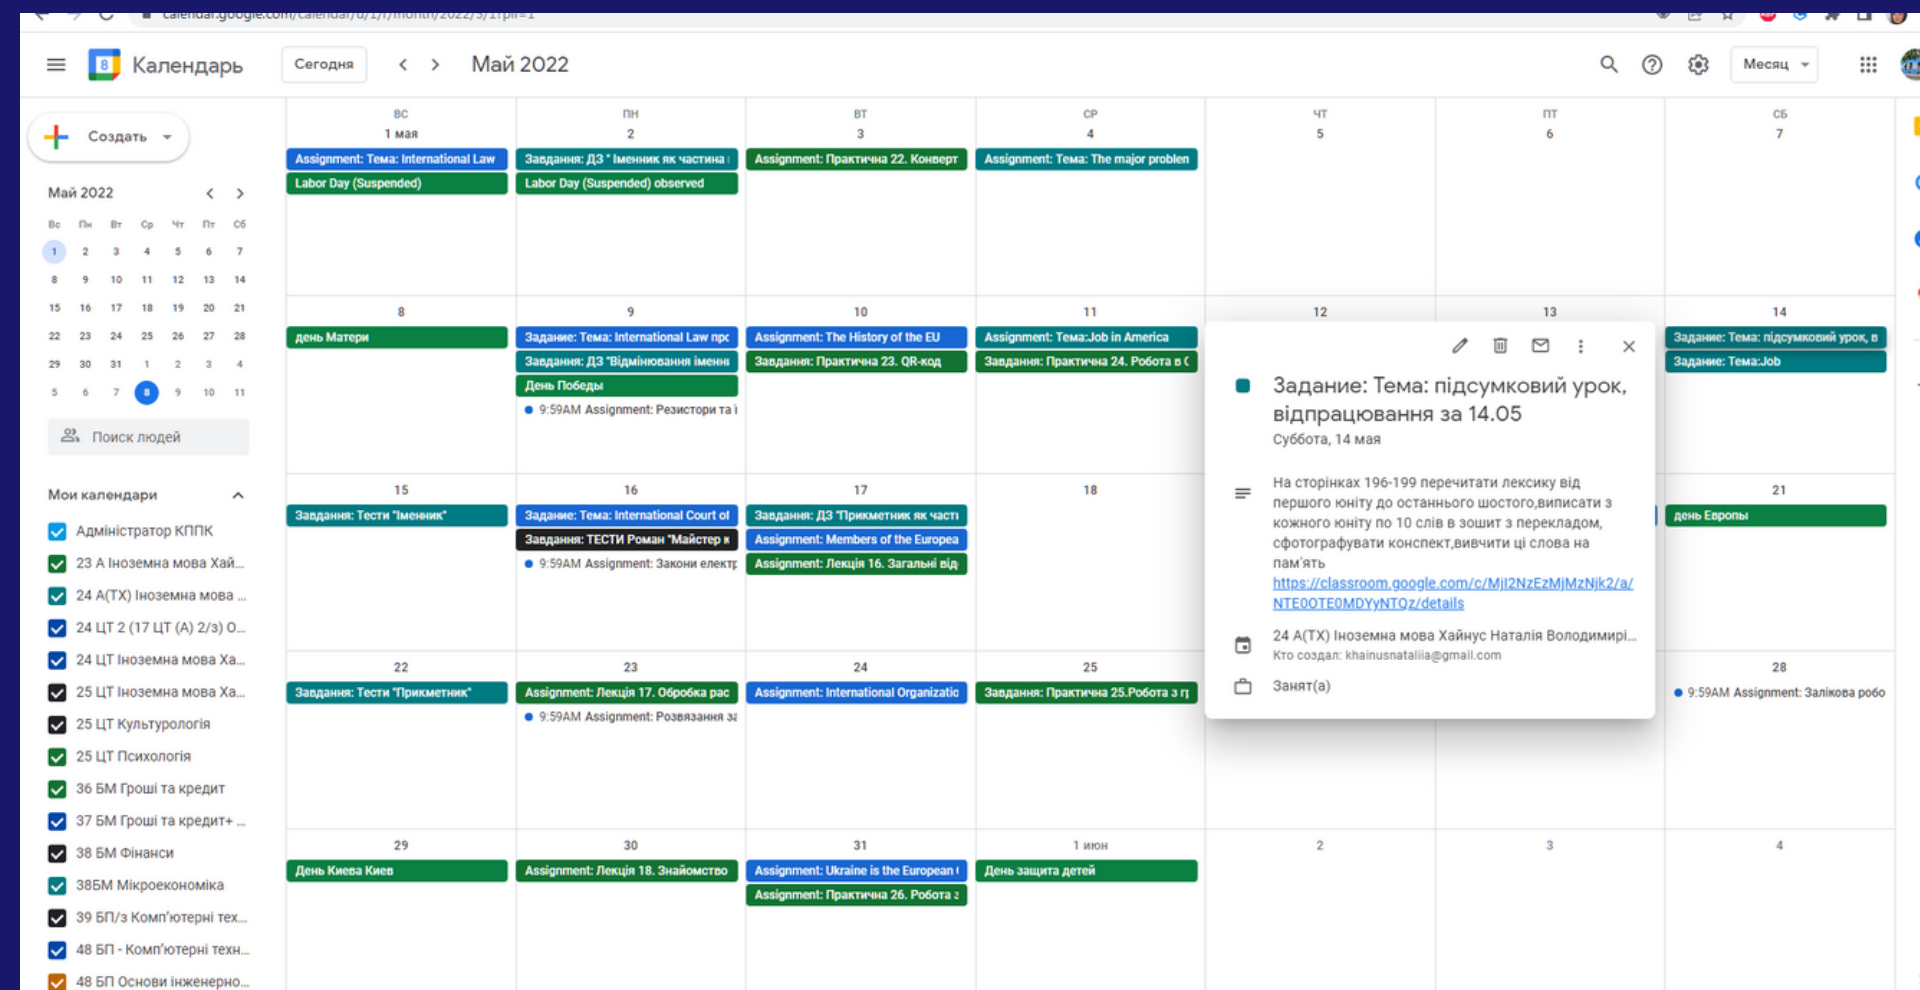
calendar.google.com/calendar/u/1/r/month/2022/5/1?pli=1

Календарь Сегодня < > Май 2022 Месяц

Создать

Май 2022

| Вс | Пн | Вт | Ср | Чт | Пт | Сб |
|---|---|---|---|---|---|---|
| 1 | 2 | 3 | 4 | 5 | 6 | 7 |
| 8 | 9 | 10 | 11 | 12 | 13 | 14 |
| 15 | 16 | 17 | 18 | 19 | 20 | 21 |
| 22 | 23 | 24 | 25 | 26 | 27 | 28 |
| 29 | 30 | 31 | 1 | 2 | 3 | 4 |
| 5 | 6 | 7 | 8 | 9 | 10 | 11 |

Поиск людей

Мои календари

Адміністратор КПІК
23 А Іноземна мова Хай...
24 А(ТХ) Іноземна мова ...
24 ЦТ 2 (17 ЦТ (А) 2/3) О...
24 ЦТ Іноземна мова Ха...
25 ЦТ Іноземна мова Ха...
25 ЦТ Культурологія
25 ЦТ Психологія
36 БМ Гроші та кредит
37 БМ Гроші та кредит+ ...
38 БМ Фінанси
38БМ Мікроекономіка
39 БП/з Комп'ютерні тех...
48 БП - Комп'ютерні техн...
48 БП Основи інженерно...

ВС 1 мая
Assignment: Тема: International Law
Labor Day (Suspended)

ПН 2
Завдання: ДЗ " Іменник як частина
Labor Day (Suspended) observed

ВТ 3
Assignment: Практична 22. Конверт

СР 4
Assignment: Тема: The major problen

ЧТ 5

ПТ 6

СБ 7

8
день Матери

9
Задание: Тема: International Law npc
Завдання: ДЗ "Відмінювання іменни
День Победы
9:59AM Assignment: Резистори та і

10
Assignment: The History of the EU
Завдання: Практична 23. QR-код

11
Assignment: Тема:Job in America
Завдання: Практична 24. Робота в (

12

13

14
Задание: Тема: підсумковий урок, в
Задание: Тема:Job

15
Завдання: Тести "Іменник"

16
Задание: Тема: International Court of
Завдання: ТЕСТИ Роман "Майстер к
9:59AM Assignment: Закони електр

17
Завдання: ДЗ "Прикметник як части
Assignment: Members of the Europea
Assignment: Лекція 16. Загальні від

18

21
день Европы

22
Завдання: Тести "Прикметник"

23
Assignment: Лекція 17. Обробка рас
9:59AM Assignment: Розвязання за

24
Assignment: International Organizatio

25
Завдання: Практична 25.Робота з гі

28
9:59AM Assignment: Залікова робо

29
День Киева Киев

30
Assignment: Лекція 18. Знайомство

31
Assignment: Ukraine is the European
Assignment: Практична 26. Робота з

1 июн
День защита детей

2

3

4

Задание: Тема: підсумковий урок, відпрацювання за 14.05
Суббота, 14 мая

На сторінках 196-199 перечитати лексику від першого юніту до останнього шостого,виписати з кожного юніту по 10 слів в зошит з перекладом, сфотографувати конспект,вивчити ці слова на пам'ять
https://classroom.google.com/c/MjI2NzEzMjMzNjk2/a/NTE0OTE0MDYyNTQz/details

24 А(ТХ) Іноземна мова Хайнус Наталія Володимирі...
Кто создал: khainusnataliia@gmail.com

Занят(а)